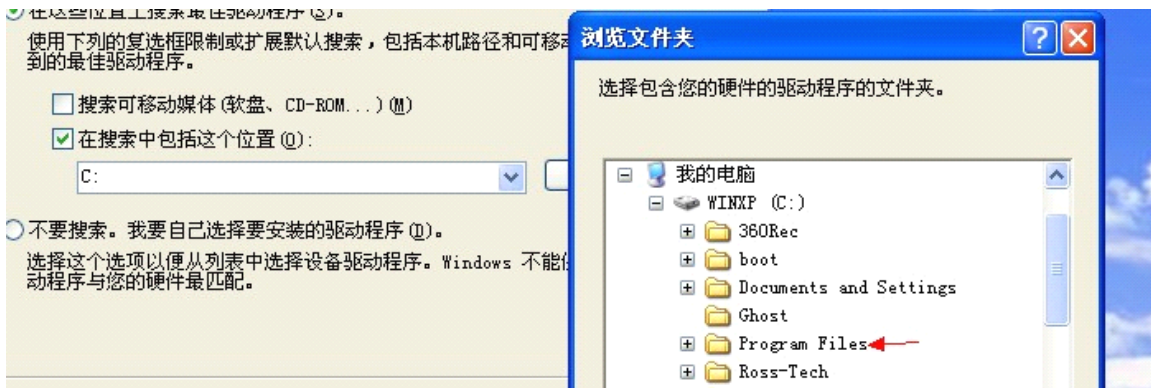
在这些位置上搜索最佳驱动程序 (S)。

使用下列的复选框限制或扩展默认搜索，包括本机路径和可移动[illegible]到的最佳驱动程序。

搜索可移动媒体 (软盘、CD-ROM...) (M)

在搜索中包括这个位置 (O):

C:

不要搜索。我要自己选择要安装的驱动程序 (D)。

选择这个选项以便从列表中选择设备驱动程序。Windows 不能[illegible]动程序与您的硬件最匹配。

浏览文件夹

?

选择包含您的硬件的驱动程序的文件夹。

我的电脑

WINXP (C:)

360Rec

boot

Documents and Settings

Ghost

Program Files

Ross-Tech